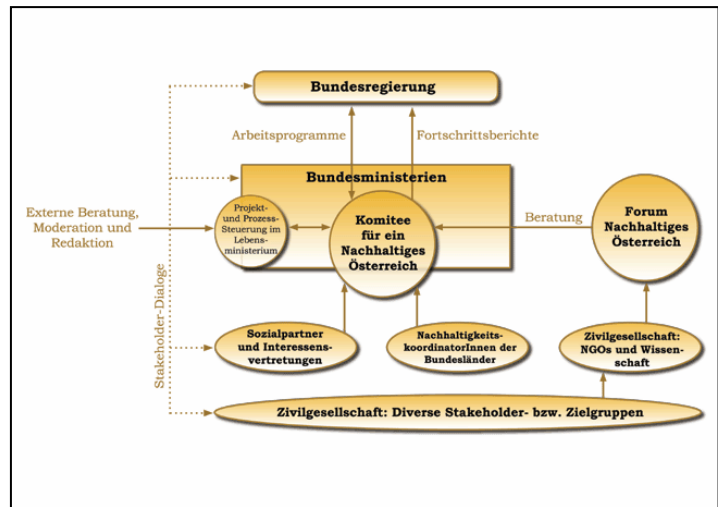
Bundesregierung

Arbeitsprogramme

Fortschrittsberichte

Bundesministerien

Externe Beratung, Moderation und Redaktion

Projekt- und Prozess-Steuerung im Lebensministerium

Komitee für ein Nachhaltiges Österreich

Beratung

Forum Nachhaltiges Österreich

Stakeholder-Dialoge

Sozialpartner und Interessensvertretungen

Nachhaltigkeitskoordinatorinnen der Bundesländer

Zivilgesellschaft: NGOs und Wissenschaft

Zivilgesellschaft: Diverse Stakeholder- bzw. Zielgruppen